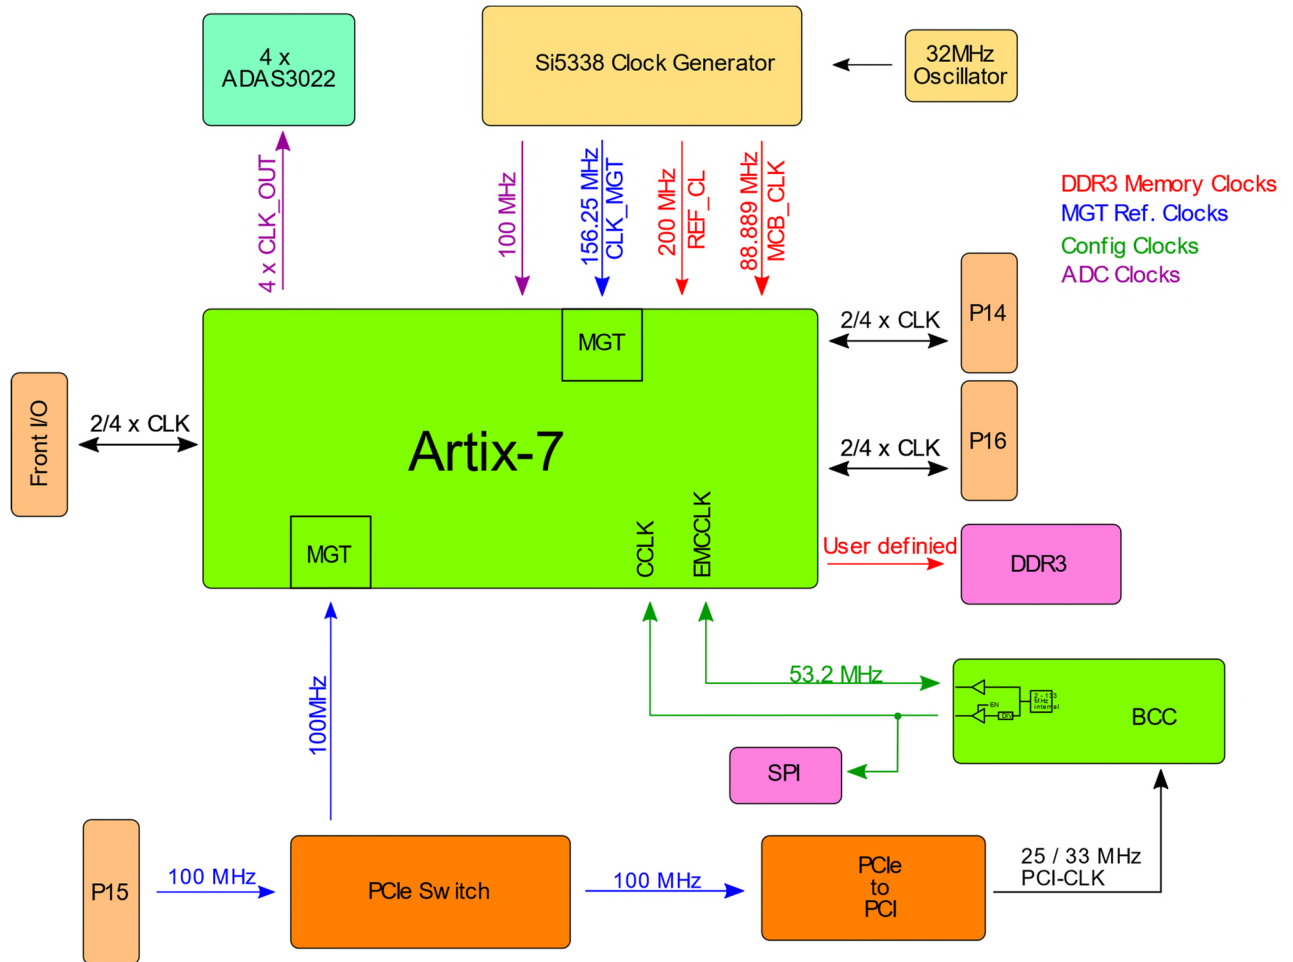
4 x ADAS3022

Si5338 Clock Generator

32MHz Oscillator

4 x CLK_OUT

100 MHz

156.25 MHz CLK_MGT

200 MHz REF_CL

88.889 MHz MCB_CLK

DDR3 Memory Clocks
MGT Ref. Clocks
Config Clocks
ADC Clocks

MGT

2/4 x CLK

P14

Front I/O

2/4 x CLK

Artix-7

2/4 x CLK

P16

MGT

CCLK

EMCCLK

User definied

DDR3

53.2 MHz

BCC

100MHz

SPI

P15

100 MHz

PCIe Sw itch

100 MHz

PCIe to PCI

25 / 33 MHz PCI-CLK